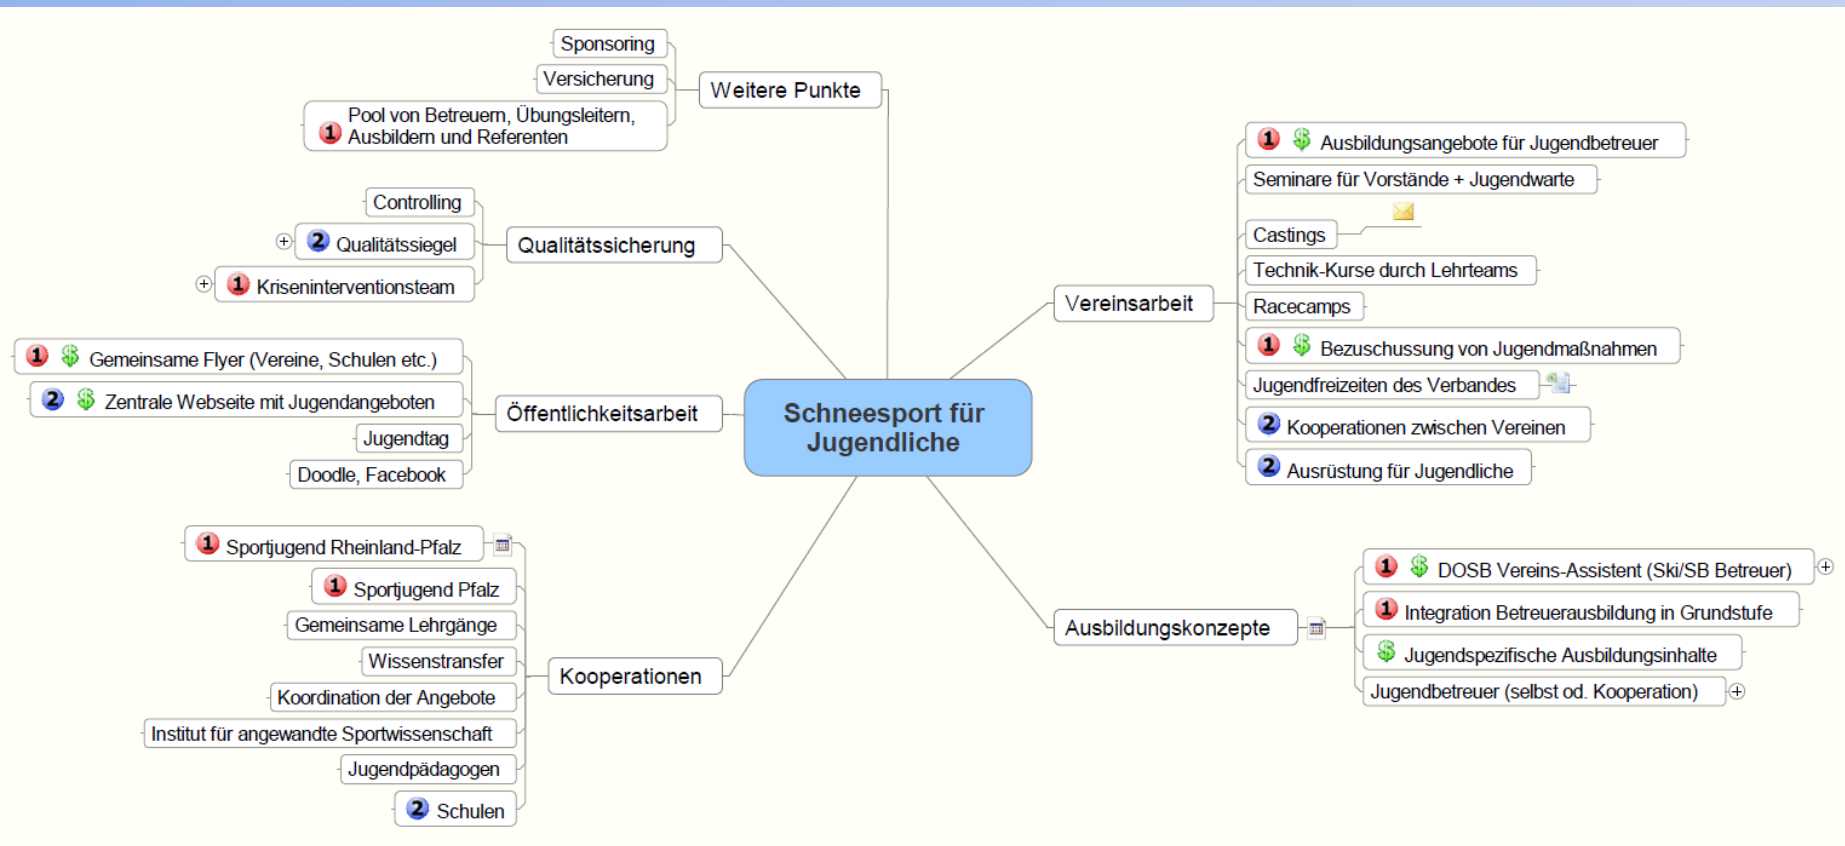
Schneesport für Jugendliche

Weitere Punkte
Sponsoring
Versicherung
1 Pool von Betreuern, Übungsleitern, Ausbildern und Referenten

Qualitätssicherung
Controlling
2 Qualitätssiegel
1 Kriseninterventionsteam

Öffentlichkeitsarbeit
1 $ Gemeinsame Flyer (Vereine, Schulen etc.)
2 $ Zentrale Webseite mit Jugendangeboten
Jugendtag
Doodle, Facebook

Kooperationen
1 Sportjugend Rheinland-Pfalz
1 Sportjugend Pfalz
Gemeinsame Lehrgänge
Wissenstransfer
Koordination der Angebote
Institut für angewandte Sportwissenschaft
Jugendpädagogen
2 Schulen

Vereinsarbeit
1 $ Ausbildungsangebote für Jugendbetreuer
Seminare für Vorstände + Jugendwarte
Castings
Technik-Kurse durch Lehrteams
Racecamps
1 $ Bezuschussung von Jugendmaßnahmen
Jugendfreizeiten des Verbandes
2 Kooperationen zwischen Vereinen
2 Ausrüstung für Jugendliche

Ausbildungskonzepte
1 $ DOSB Vereins-Assistent (Ski/SB Betreuer)
1 Integration Betreuerausbildung in Grundstufe
$ Jugendspezifische Ausbildungsinhalte
Jugendbetreuer (selbst od. Kooperation)